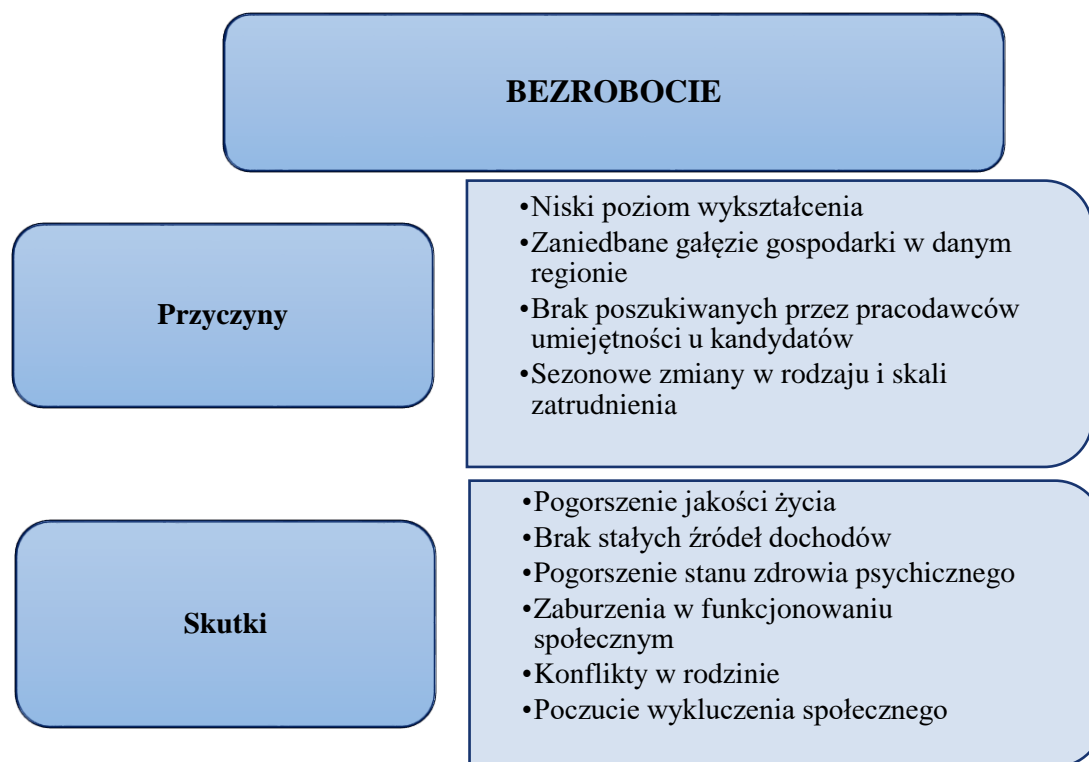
BEZROBOCIE

Przyczyny

•Niski poziom wykształcenia
•Zaniedbane gałęzie gospodarki w danym regionie
•Brak poszukiwanych przez pracodawców umiejętności u kandydatów
•Sezonowe zmiany w rodzaju i skali zatrudnienia

Skutki

•Pogorszenie jakości życia
•Brak stałych źródeł dochodów
•Pogorszenie stanu zdrowia psychicznego
•Zaburzenia w funkcjonowaniu społecznym
•Konflikty w rodzinie
•Poczucie wykluczenia społecznego